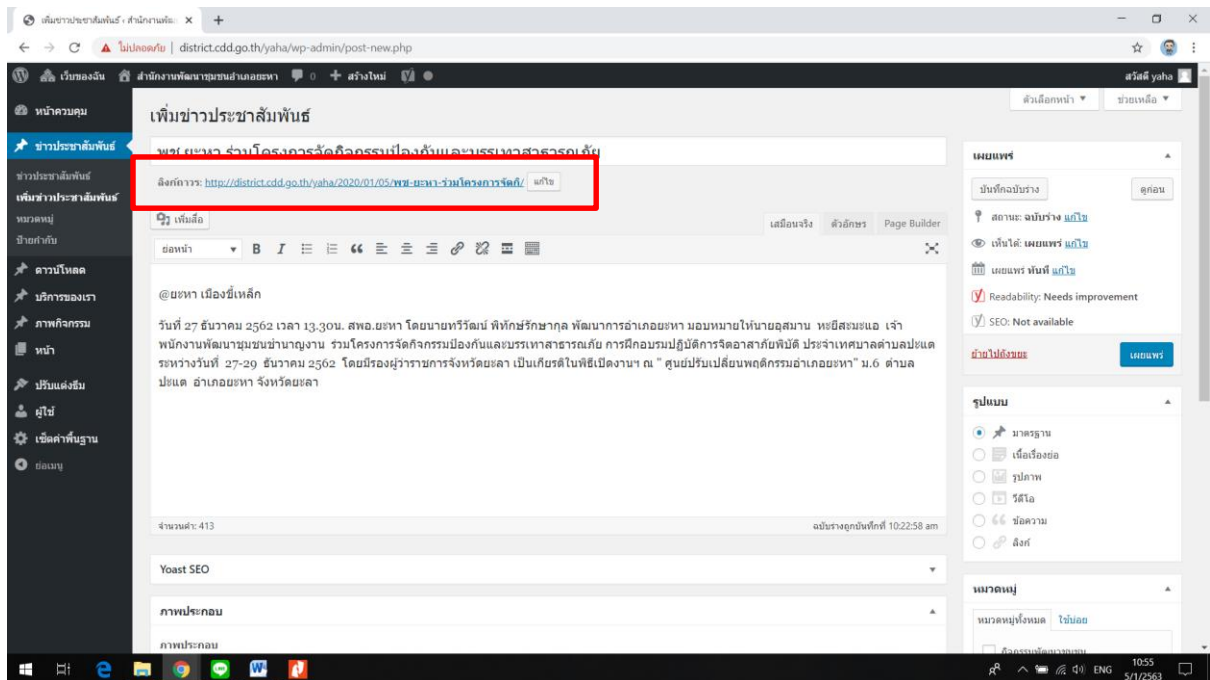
เพิ่มข่าวประชาสัมพันธ์ › สำนักงานพัฒ ×   +

← → C ⚠ ไม่ปลอดภัย | district.cdd.go.th/yaha/wp-admin/post-new.php

เว็บของฉัน   สำนักงานพัฒนาชุมชนอำเภอยะหา   0   + สร้างใหม่   สวัสดี yaha

หน้าควบคุม
ข่าวประชาสัมพันธ์
ข่าวประชาสัมพันธ์
เพิ่มข่าวประชาสัมพันธ์
หมวดหมู่
ป้ายกำกับ
ดาวน์โหลด
บริการของเรา
ภาพกิจกรรม
หน้า
ปรับแต่งธีม
ผู้ใช้
เซ็ตค่าพื้นฐาน
ย่อเมนู

ตัวเลือกหน้า ▼   ช่วยเหลือ ▼

เพิ่มข่าวประชาสัมพันธ์

พช.ยะหา ร่วมโครงการจัดกิจกรรมป้องกันและบรรเทาสาธารณภัย

ลิงก์ถาวร: http://district.cdd.go.th/yaha/2020/01/05/พช-ยะหา-ร่วมโครงการจัดกิ/ แก้ไข

เพิ่มสื่อ   เสมือนจริง   ตัวอักษร   Page Builder

ย่อหน้า

@ยะหา เมืองขี้เหล็ก

วันที่ 27 ธันวาคม 2562 เวลา 13.30น. สพอ.ยะหา โดยนายทวีวัฒน์ พิทักษ์รักษากุล พัฒนาการอำเภอยะหา มอบหมายให้นายอุสมาน หะยีสะมะแอ เจ้าพนักงานพัฒนาชุมชนชำนาญงาน ร่วมโครงการจัดกิจกรรมป้องกันและบรรเทาสาธารณภัย การฝึกอบรมปฏิบัติการจิตอาสาภัยพิบัติ ประจำเทศบาลตำบลปะแต ระหว่างวันที่ 27-29 ธันวาคม 2562 โดยมีรองผู้ว่าราชการจังหวัดยะลา เป็นเกียรติในพิธีเปิดงานฯ ณ " ศูนย์ปรับเปลี่ยนพฤติกรรมอำเภอยะหา" ม.6 ตำบลปะแต อำเภอยะหา จังหวัดยะลา

จำนวนคำ: 413   ฉบับร่างถูกบันทึกที่ 10:22:58 am

Yoast SEO

ภาพประกอบ
ภาพประกอบ

เผยแพร่
บันทึกฉบับร่าง   ดูก่อน
สถานะ: ฉบับร่าง แก้ไข
เห็นได้: เผยแพร่ แก้ไข
เผยแพร่ ทันที แก้ไข
Readability: Needs improvement
SEO: Not available
ย้ายไปถังขยะ   เผยแพร่

รูปแบบ
มาตรฐาน
เนื้อเรื่องย่อ
รูปภาพ
วีดีโอ
ข้อความ
ลิงก์

หมวดหมู่
หมวดหมู่ทั้งหมด   ใช้บ่อย
กิจกรรมพัฒนาชุมชน

ENG   10:55   5/1/2563